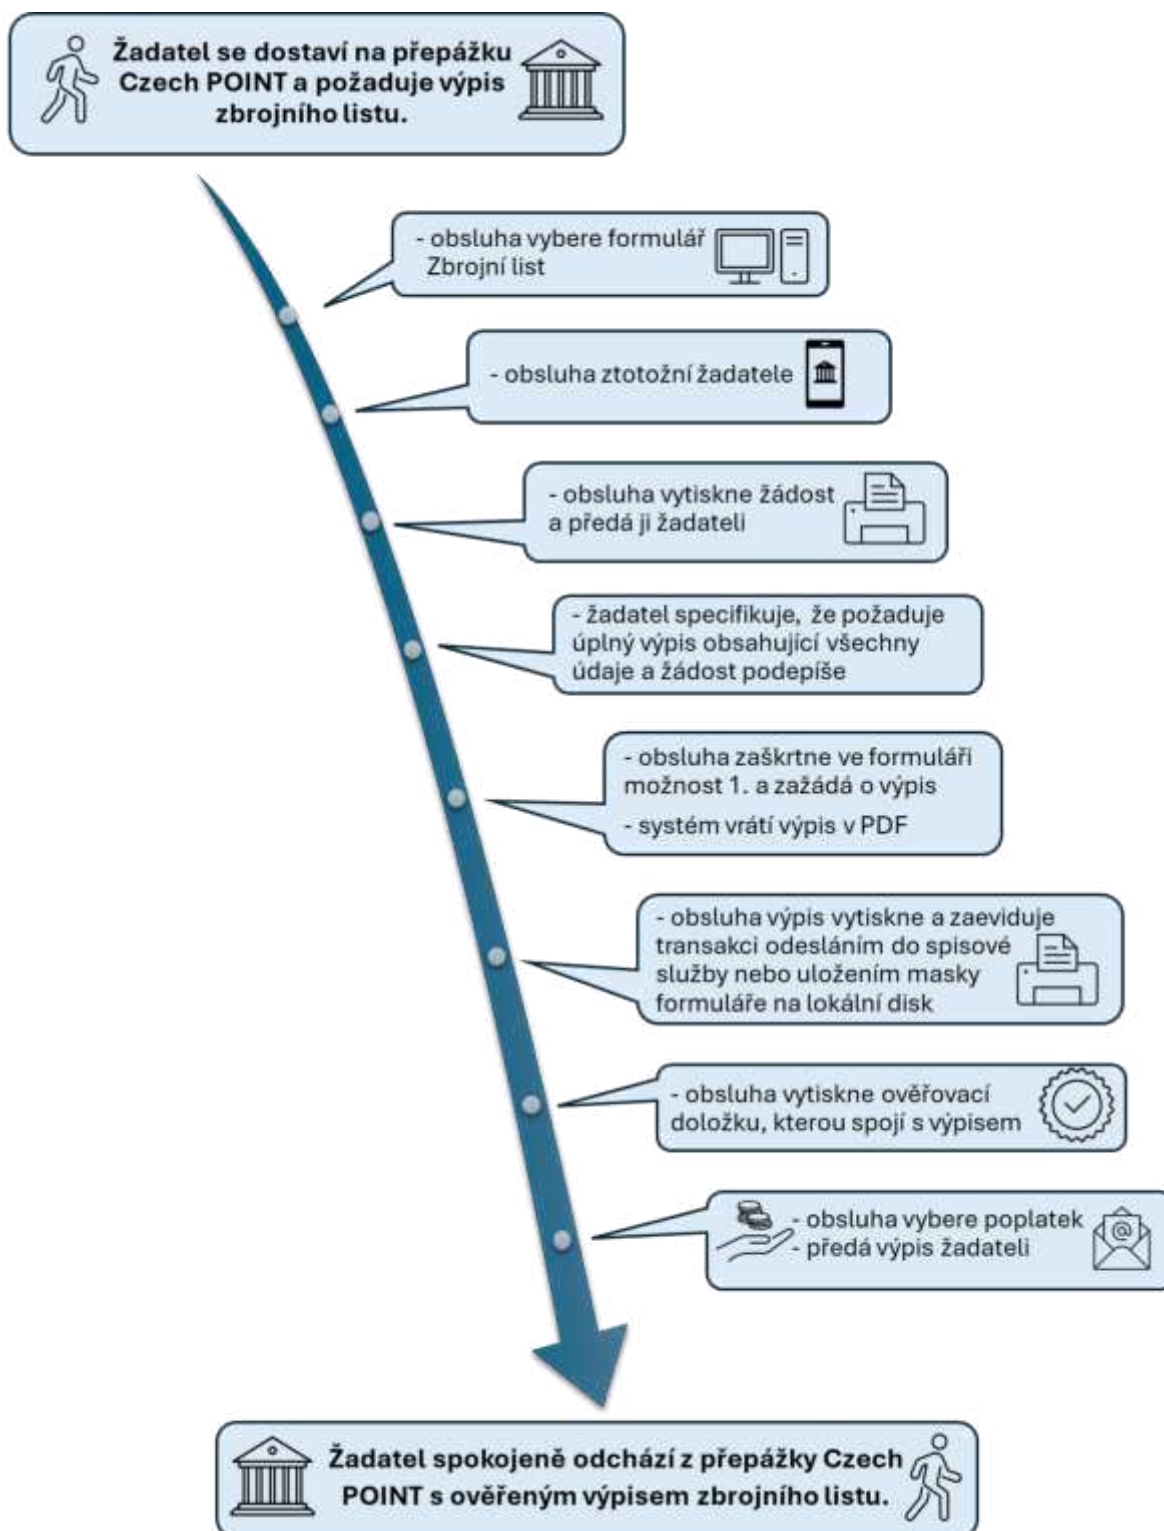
Žadatel se dostaví na přepážku Czech POINT a požaduje výpis zbrojního listu.

- obsluha vybere formulář Zbrojní list

- obsluha ztotožní žadatele

- obsluha vytiskne žádost a předá ji žadateli

- žadatel specifikuje, že požaduje úplný výpis obsahující všechny údaje a žádost podepíše

- obsluha zaškrtne ve formuláři možnost 1. a zažádá o výpis

- systém vrátí výpis v PDF

- obsluha výpis vytiskne a zaeviduje transakci odesláním do spisové služby nebo uložením masky formuláře na lokální disk

- obsluha vytiskne ověřovací doložku, kterou spojí s výpisem

- obsluha vybere poplatek
- předá výpis žadateli

Žadatel spokojeně odchází z přepážky Czech POINT s ověřeným výpisem zbrojního listu.